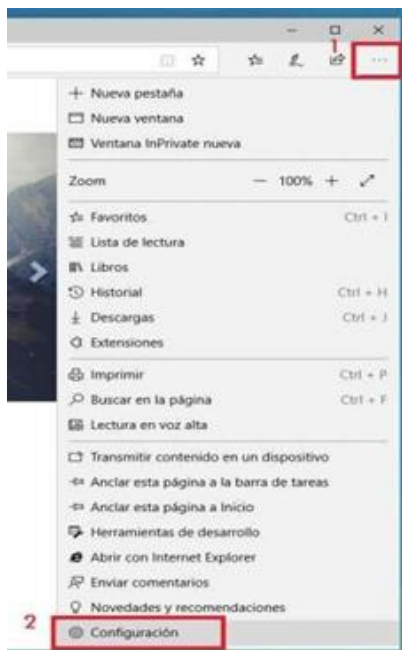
1

Nueva pestaña
Nueva ventana
Ventana InPrivate nueva

Zoom — 100% +

Favoritos Ctrl + I
Lista de lectura
Libros
Historial Ctrl + H
Descargas Ctrl + J
Extensiones

Imprimir Ctrl + P
Buscar en la página Ctrl + F
Lectura en voz alta

Transmitir contenido en un dispositivo
Anclar esta página a la barra de tareas
Anclar esta página a Inicio
Herramientas de desarrollo
Abrir con Internet Explorer
Enviar comentarios
Novedades y recomendaciones

2
Configuración